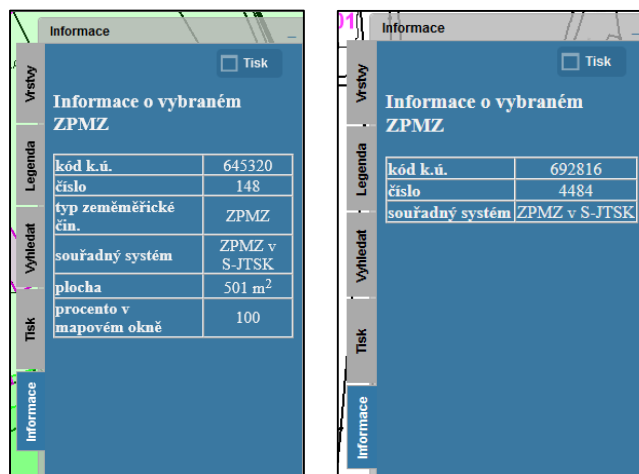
Informace

Tisk

Vrstvy

Legenda

Vyhledat

Tisk

Informace

Informace o vybraném ZPMZ

| kód k.ú. | 645320 |
|---|---|
| číslo | 148 |
| typ zeměměřické čin. | ZPMZ |
| souřadný systém | ZPMZ v S-JTSK |
| plocha | 501 m$^2$ |
| procento v mapovém okně | 100 |

01

Informace

Tisk

Vrstvy

Legenda

Vyhledat

Tisk

Informace

Informace o vybraném ZPMZ

| kód k.ú. | 692816 |
|---|---|
| číslo | 4484 |
| souřadný systém | ZPMZ v S-JTSK |